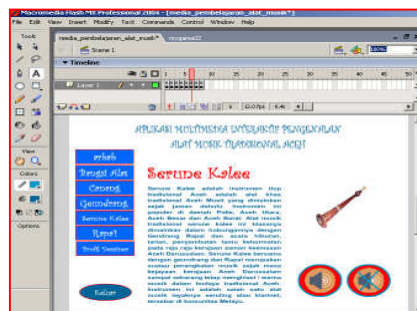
Macromedia Flash MX Professional 2004 - [media_pembelajaran_alat_musik*]

File Edit View Insert Modify Text Commands Control Window Help

Tools

media_pembelajaran_alat_musik* myqaraa02

Scene 1

Timeline

Layer 1

12.0 fps 6.4s

View

Colors

Options

APLIKASI MULTIMEDIA INTERAKTIF PENGENALAN ALAT MUSIK TRADISIONAL ACEH

Serune Kalee

Serune Kalee adalah instrumen tiup tradisional Aceh adalah alat khas tradisional Aceh Musik yang dimainkan sejak jaman dahulu. Instrumen ini populer di daerah Pidie, Aceh Utara, Aceh Besar dan Aceh Barat. Alat musik tradisional serune kalee ini biasanya dimainkan dalam hubungannya dengan Gendrang Rapai dan acara hiburan, tarian, penyambutan tamu kehormatan pada raja-raja kerajaan pamer kekuasaan Aceh Darussalam. Serune Kalee bersama dengan geundrang dan Rapai merupakan suatu perangkatan musik sejak masa kejayaan kerajaan Aceh Darussalam sampai sekarang tetap menghiasi / mereka musik dalam budaya tradisional Aceh. Instrumen ini adalah salah satu alat musik tiup lainnya mirip alat klarinet, terutam di komunitas Melayu.

arbab

Bangsi Alas

Canang

Geundrang

Serune Kalee

Rapa'i

Profil Pembuat

Keluar